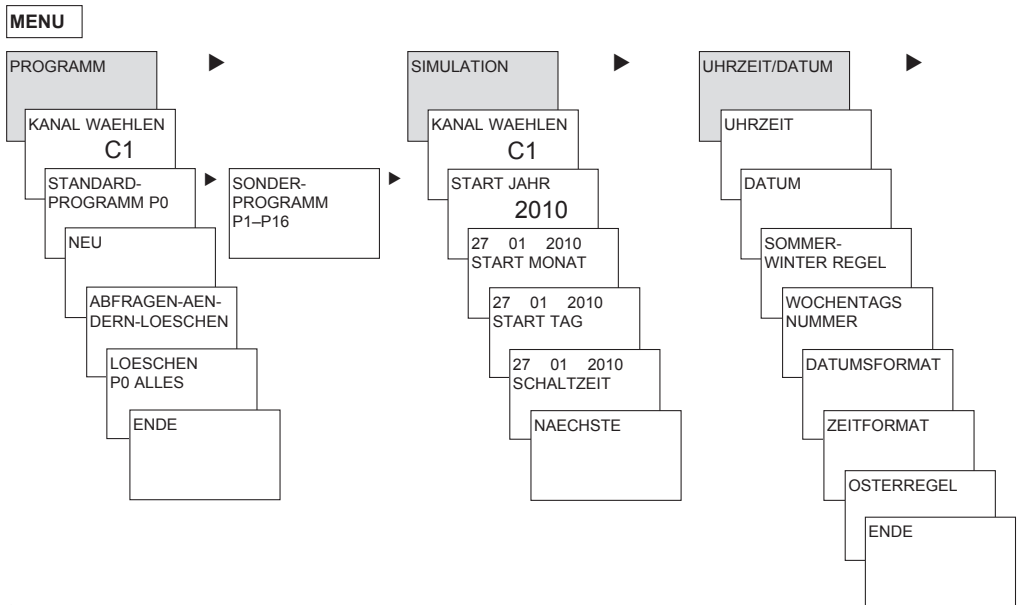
MENU

PROGRAMM

KANAL WAEHLEN
C1

STANDARD-PROGRAMM P0

SONDER-PROGRAMM P1–P16

NEU

ABFRAGEN-AENDERN-LOESCHEN

LOESCHEN P0 ALLES

ENDE

SIMULATION

KANAL WAEHLEN
C1

START JAHR
2010

27 01 2010
START MONAT

27 01 2010
START TAG

27 01 2010
SCHALTZEIT

NAECHSTE

UHRZEIT/DATUM

UHRZEIT

DATUM

SOMMER-WINTER REGEL

WOCHENTAGS NUMMER

DATUMSFORMAT

ZEITFORMAT

OSTERREGEL

ENDE